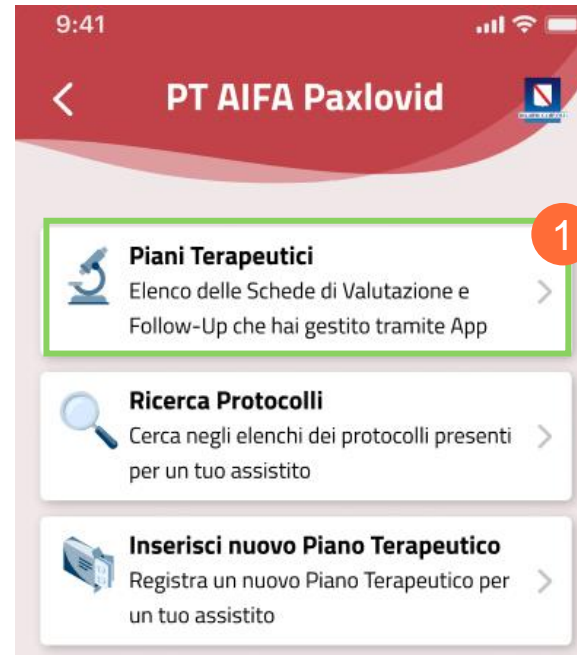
9:41

PT AIFA Paxlovid

1

Piani Terapeutici
Elenco delle Schede di Valutazione e Follow-Up che hai gestito tramite App

Ricerca Protocolli
Cerca negli elenchi dei protocolli presenti per un tuo assistito

Inserisci nuovo Piano Terapeutico
Registra un nuovo Piano Terapeutico per un tuo assistito